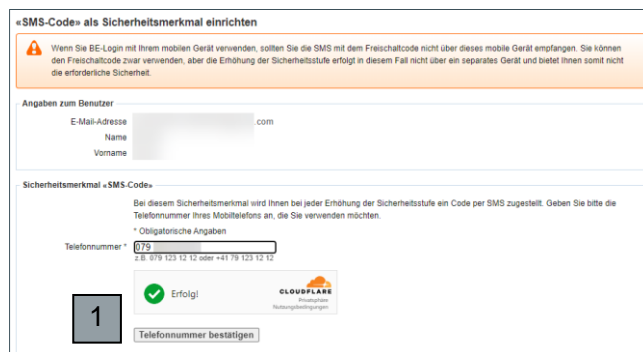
«SMS-Code» als Sicherheitsmerkmal einrichten

Wenn Sie BE-Login mit Ihrem mobilen Gerät verwenden, sollten Sie die SMS mit dem Freischaltcode nicht über dieses mobile Gerät empfangen. Sie können den Freischaltcode zwar verwenden, aber die Erhöhung der Sicherheitsstufe erfolgt in diesem Fall nicht über ein separates Gerät und bietet Ihnen somit nicht die erforderliche Sicherheit.

Angaben zum Benutzer

E-Mail-Adresse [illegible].com
Name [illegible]
Vorname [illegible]

Sicherheitsmerkmal «SMS-Code»

Bei diesem Sicherheitsmerkmal wird Ihnen bei jeder Erhöhung der Sicherheitsstufe ein Code per SMS zugestellt. Geben Sie bitte die Telefonnummer Ihres Mobiltelefons an, die Sie verwenden möchten.

* Obligatorische Angaben

Telefonnummer * 079 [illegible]
z.B. 079 123 12 12 oder +41 79 123 12 12

Erfolg!
CLOUDFLARE
Privatsphäre
Nutzungsbedingungen

1

Telefonnummer bestätigen